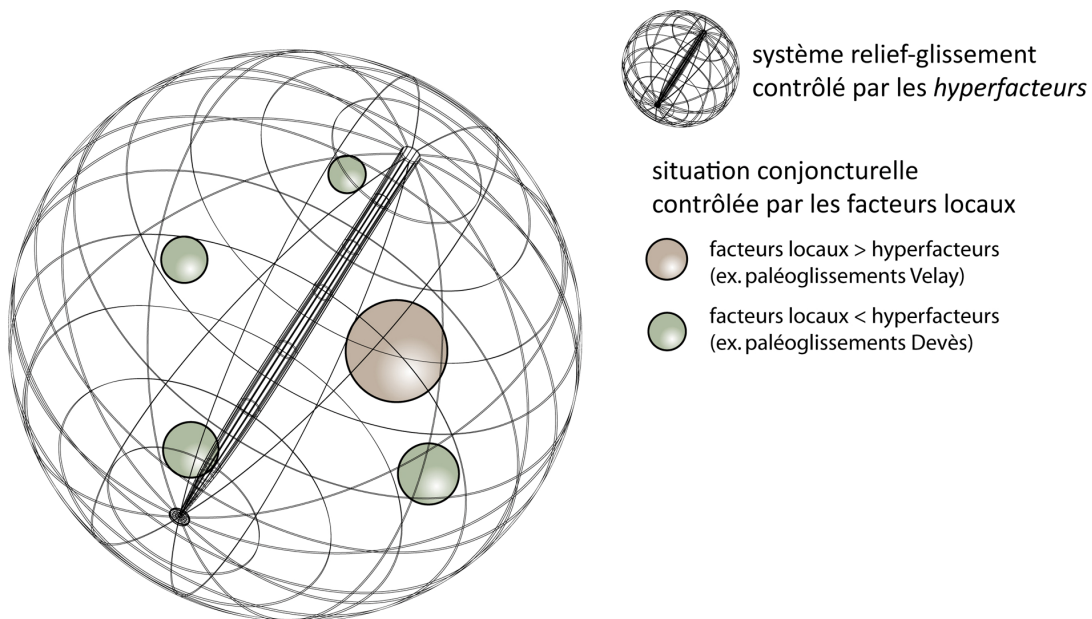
système relief-glissement contrôlé par les *hyperfacteurs*

situation conjoncturelle contrôlée par les facteurs locaux

facteurs locaux > hyperfacteurs (ex. paléoglissements Velay)

facteurs locaux < hyperfacteurs (ex. paléoglissements Devès)